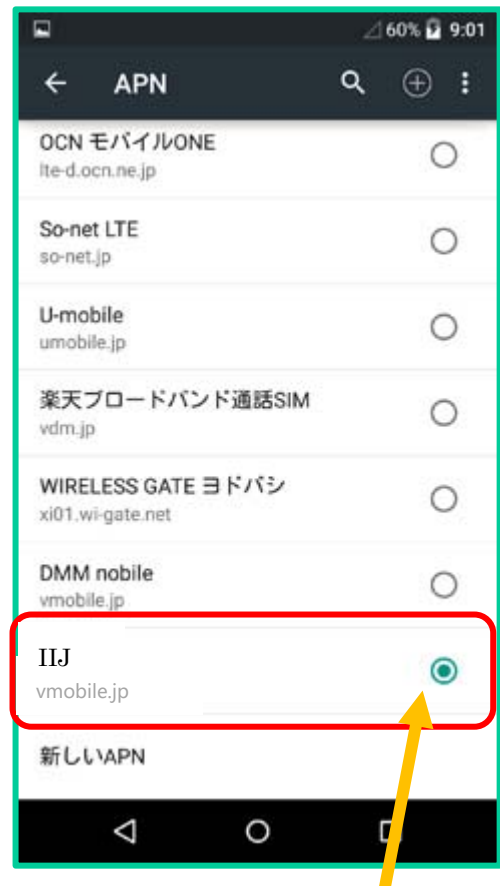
60% 9:01

APN

OCN モバイルONE
lte-d.ocn.ne.jp

So-net LTE
so-net.jp

U-mobile
umobile.jp

楽天ブロードバンド通話SIM
vdm.jp

WIRELESS GATE ヨドバシ
xi01.wi-gate.net

DMM nobile
vmobile.jp

IIJ
vmobile.jp

新しいAPN